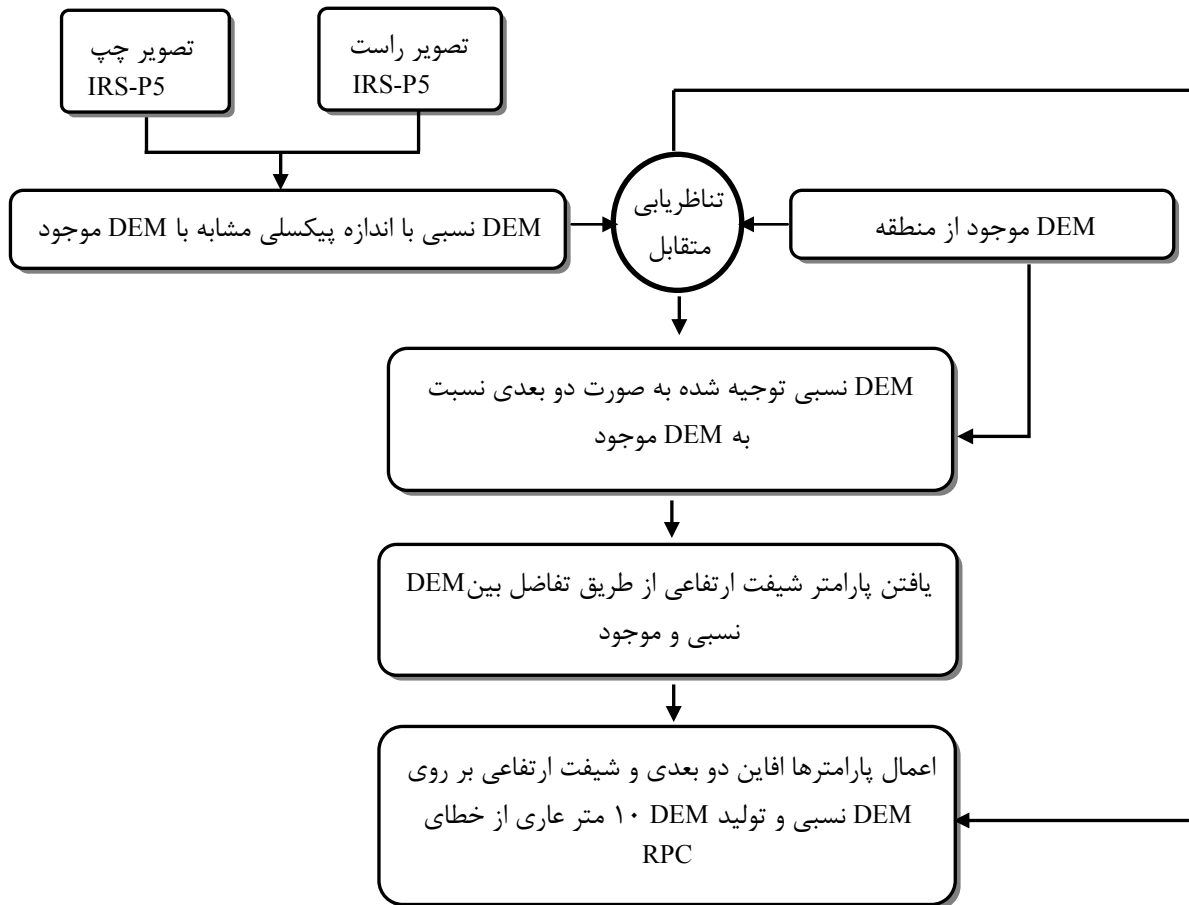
تصویر چپ
IRS-P5

تصویر راست
IRS-P5

DEM نسبی با اندازه پیکسلی مشابه با DEM موجود

تناظریابی متقابل

DEM موجود از منطقه

DEM نسبی توجیه شده به صورت دو بعدی نسبت به DEM موجود

یافتن پارامتر شیفت ارتفاعی از طریق تفاضل بینDEM نسبی و موجود

اعمال پارامترها افاین دو بعدی و شیفت ارتفاعی بر روی DEM نسبی و تولید DEM ۱۰ متر عاری از خطای RPC